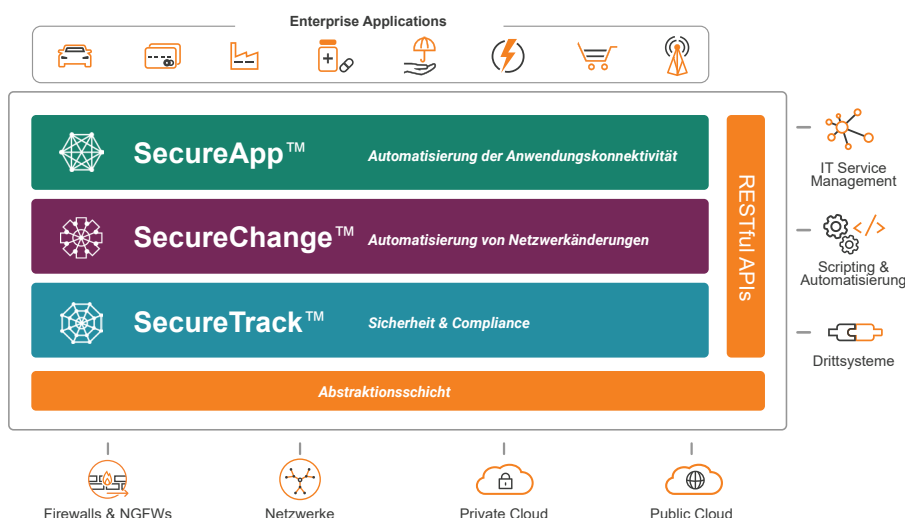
Enterprise Applications

SecureApp™ Automatisierung der Anwendungskonnektivität

SecureChange™ Automatisierung von Netzwerkänderungen

SecureTrack™ Sicherheit & Compliance

RESTful APIs

Abstraktionsschicht

IT Service Management

Scripting & Automatisierung

Drittsysteme

Firewalls & NGFWs

Netzwerke

Private Cloud

Public Cloud